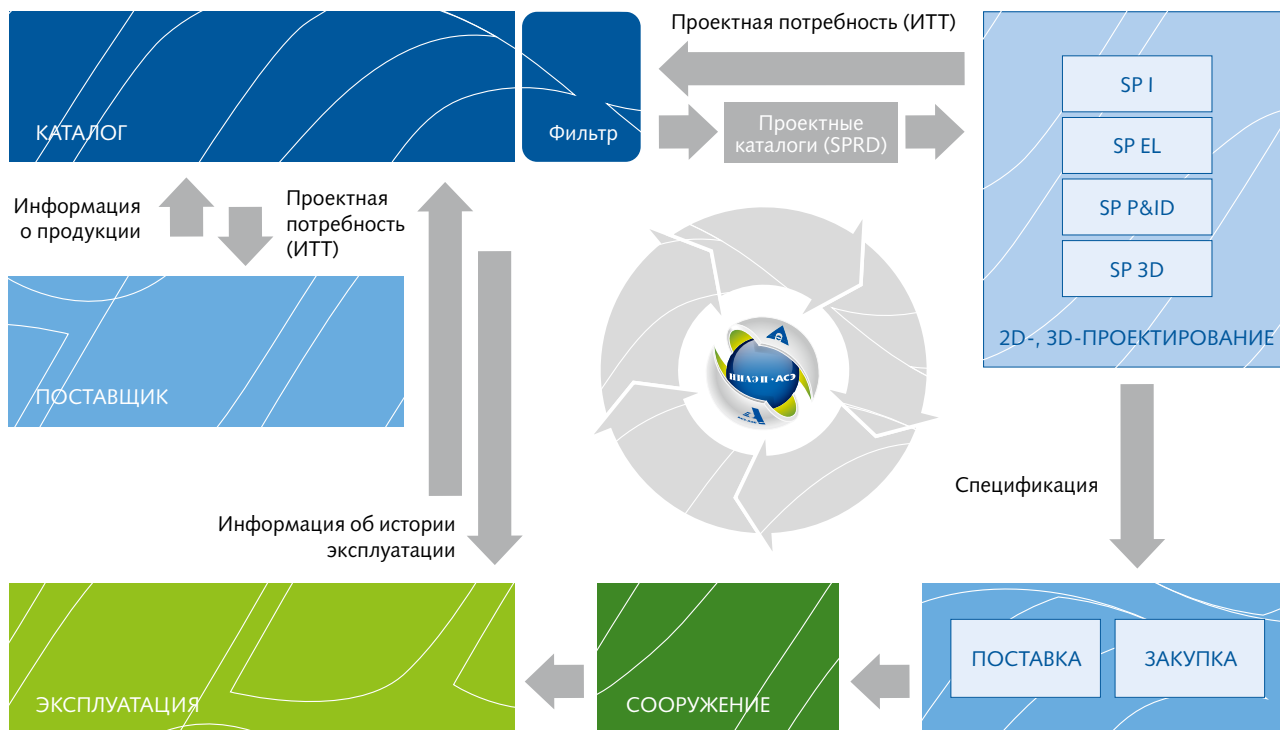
КАТАЛОГ

Фильтр

Проектная потребность (ИТТ)

Проектные каталоги (SPRD)

SP I

SP EL

SP P&ID

SP 3D

2D-, 3D-ПРОЕКТИРОВАНИЕ

Информация о продукции

Проектная потребность (ИТТ)

ПОСТАВЩИК

НИАЭП · АСЭ

Спецификация

Информация об истории эксплуатации

ЭКСПЛУАТАЦИЯ

СООРУЖЕНИЕ

ПОСТАВКА

ЗАКУПКА